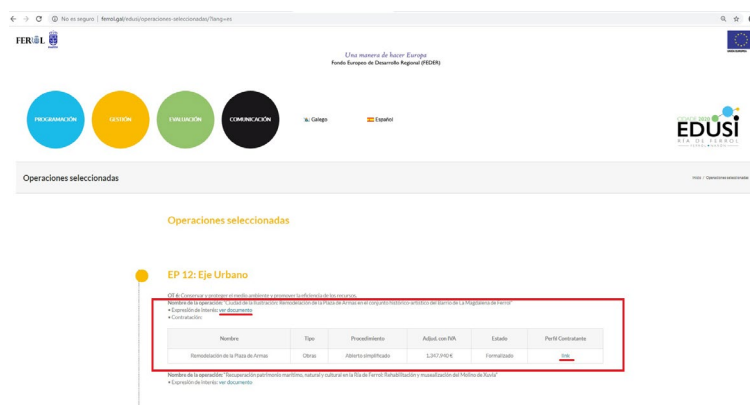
No es seguro | ferrol.gal/edusi/operaciones-seleccionadas/?lang=es

FERROL

Una manera de hacer Europa
Fondo Europeo de Desarrollo Regional (FEDER)

PROGRAMACIÓN
GESTIÓN
EVALUACIÓN
COMUNICACIÓN

Galego
Español

EDUSI
RÍA DE FERROL

Operaciones seleccionadas

Inicio / Operaciones seleccionadas

Operaciones seleccionadas

EP 12: Eje Urbano

OT 6: Conservar y proteger el medio ambiente y promover la eficiencia de los recursos.
Nombre de la operación: "Ciudad de la Ilustración: Remodelación de la Plaza de Armas en el conjunto histórico artístico del Barrio de La Magdalena de Ferrol"
• Expresión de Interés: ver documento
• Contratación:

| Nombre | Tipo | Procedimiento | Adjud. con IVA | Estado | Perfil Contratante |
|---|---|---|---|---|---|
| Remodelación de la Plaza de Armas | Obras | Abierto simplificado | 1.347.840 € | Formalizado | link |

Nombre de la operación: "Recuperación patrimonio marítimo, natural y cultural en la Ría de Ferrol: Rehabilitación y musealización del Molino de Rusia"
• Expresión de Interés: ver documento